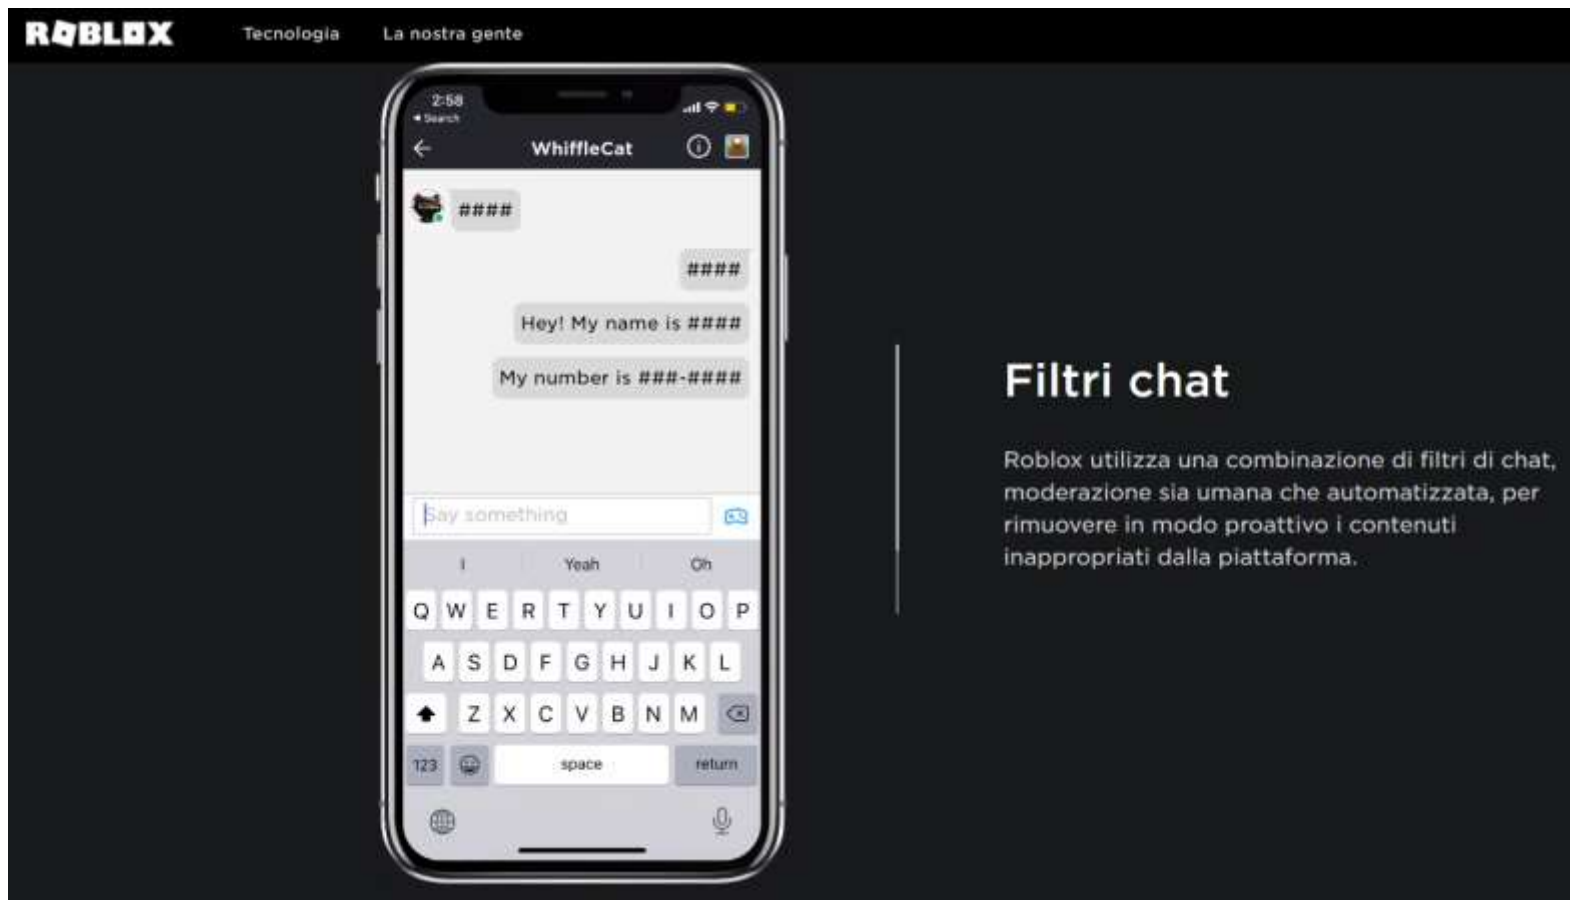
ROBLOX Tecnologia La nostra gente

2:58
◂ Search

WhiffleCat

####

####

Hey! My name is ####

My number is ###-####

Say something

I Yeah Oh

Q W E R T Y U I O P
A S D F G H J K L
Z X C V B N M
123 space return

Filtri chat

Roblox utilizza una combinazione di filtri di chat, moderazione sia umana che automatizzata, per rimuovere in modo proattivo i contenuti inappropriati dalla piattaforma.